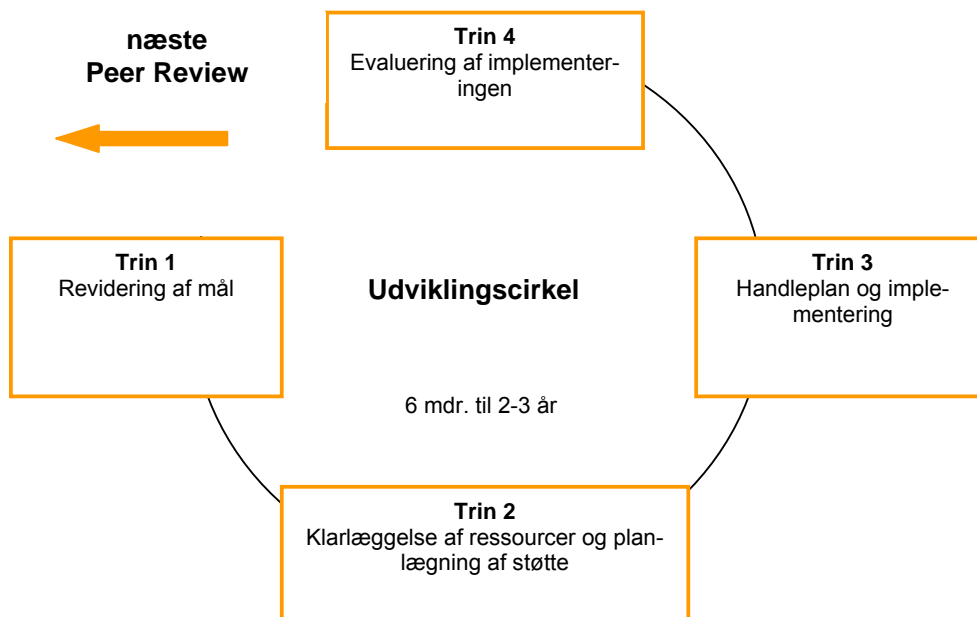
næste
Peer Review

Trin 4
Evaluering af implementeringen

Trin 1
Revidering af mål

Udviklingscirkel

Trin 3
Handleplan og implementering

6 mdr. til 2-3 år

Trin 2
Klarlæggelse af ressourcer og planlægning af støtte